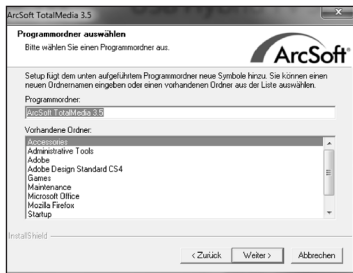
ArcSoft TotalMedia 3.5

Programmordner auswählen

Bitte wählen Sie einen Programmordner aus.

ArcSoft

Setup fügt dem unten aufgeführten Programmordner neue Symbole hinzu. Sie können einen neuen Ordnernamen eingeben oder einen vorhandenen Ordner aus der Liste auswählen.

Programmordner:

ArcSoft TotalMedia 3.5

Vorhandene Ordner:

Accessories
Administrative Tools
Adobe
Adobe Design Standard CS4
Games
Maintenance
Microsoft Office
Mozilla Firefox
Startup

InstallShield

< Zurück | Weiter > | Abbrechen